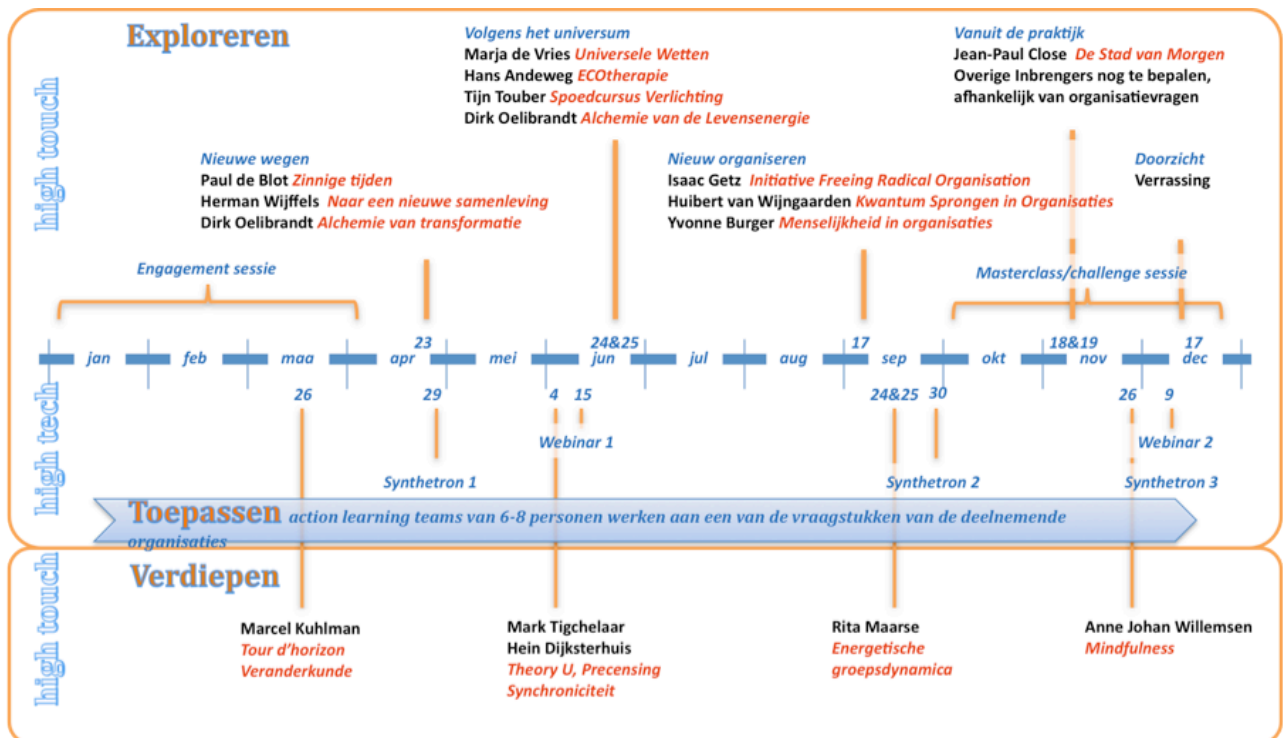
Exploreren

high touch

Volgens het universum
Marja de Vries Universele Wetten
Hans Andeweg ECOtherapie
Tijn Touber Spoedcursus Verlichting
Dirk Oelibrandt Alchemie van de Levensenergie

Vanuit de praktijk
Jean-Paul Close De Stad van Morgen
Overige Inbrengers nog te bepalen, afhankelijk van organisatievragen

Nieuwe wegen
Paul de Blot Zinnige tijden
Herman Wijffels Naar een nieuwe samenleving
Dirk Oelibrandt Alchemie van transformatie

Nieuw organiseren
Isaac Getz Initiative Freeing Radical Organisation
Huibert van Wijngaarden Kwantum Sprongen in Organisaties
Yvonne Burger Menselijkheid in organisaties

Doorzicht
Verrassing

Engagement sessie

Masterclass/challenge sessie

23 24&25 17 18&19 17

jan feb maa apr mei jun jul aug sep okt nov dec

26 29 4 15 24&25 30 26 9

high tech

Webinar 1

Webinar 2

Synthetron 1

Synthetron 2

Synthetron 3

Toepassen action learning teams van 6-8 personen werken aan een van de vraagstukken van de deelnemende organisaties

Verdiepen

high touch

Marcel Kuhlman
Tour d'horizon
Veranderkunde

Mark Tigchelaar
Hein Dijksterhuis
Theory U, Precensing
Synchroniciteit

Rita Maarse
Energetische groepsdynamica

Anne Johan Willemsen
Mindfulness